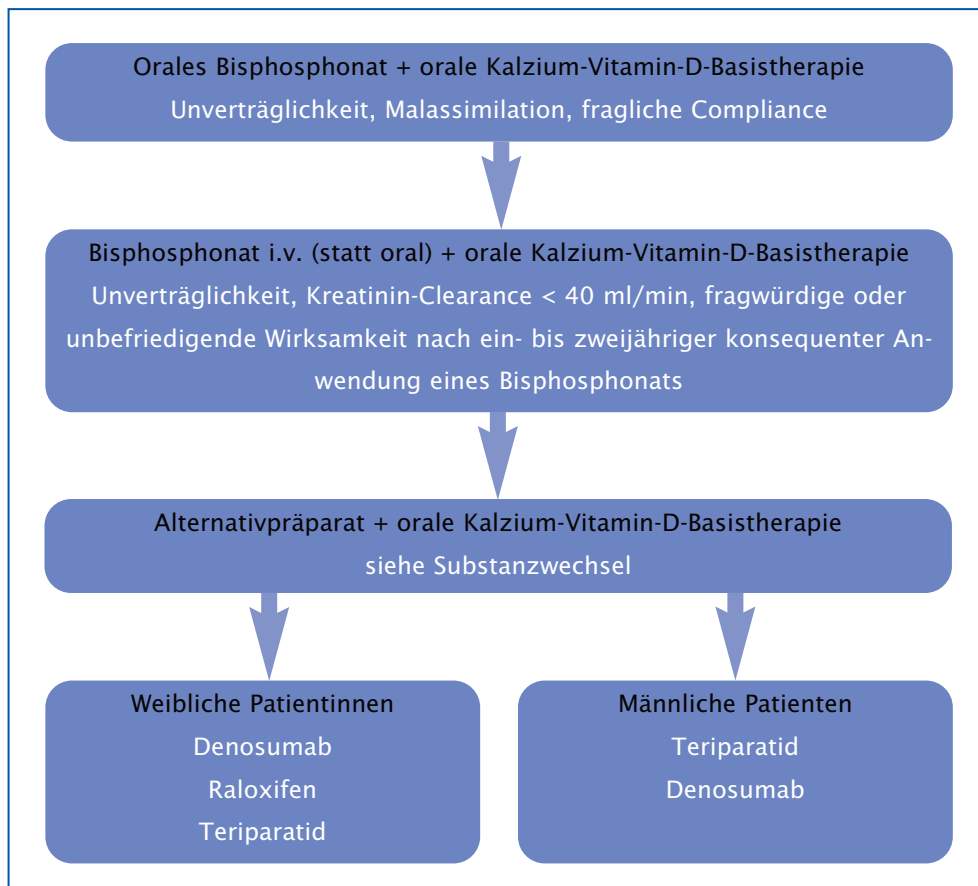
Orales Bisphosphonat + orale Kalzium-Vitamin-D-Basistherapie
Unverträglichkeit, Malassimilation, fragliche Compliance

Bisphosphonat i.v. (statt oral) + orale Kalzium-Vitamin-D-Basistherapie
Unverträglichkeit, Kreatinin-Clearance < 40 ml/min, fragwürdige oder unbefriedigende Wirksamkeit nach ein- bis zweijähriger konsequenter Anwendung eines Bisphosphonats

Alternativpräparat + orale Kalzium-Vitamin-D-Basistherapie
siehe Substanzwechsel

Weibliche Patientinnen
Denosumab
Raloxifen
Teriparatid

Männliche Patienten
Teriparatid
Denosumab